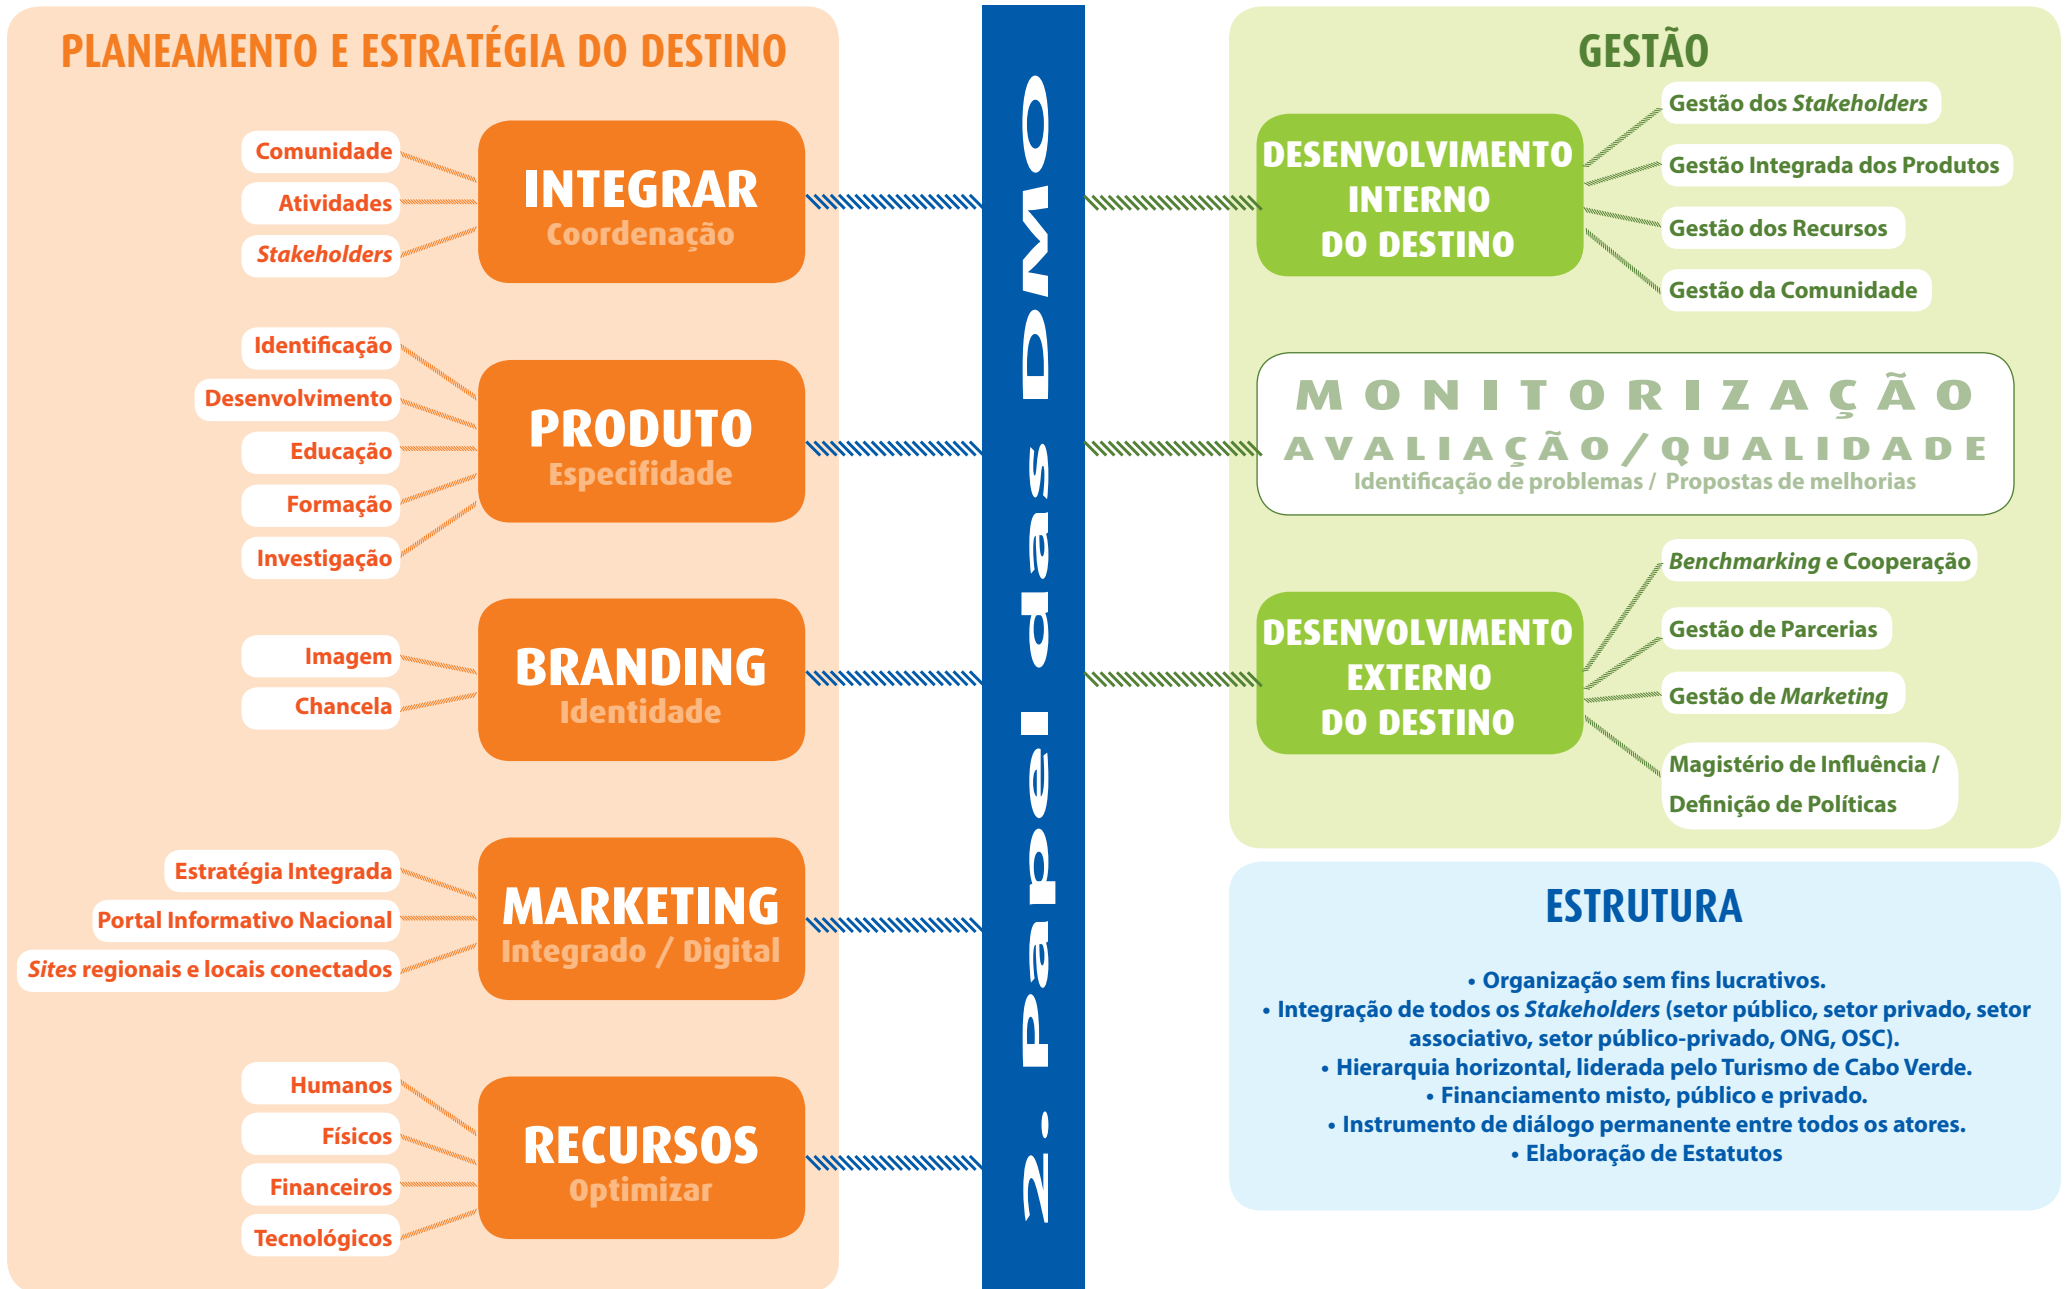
PLANEAMENTO E ESTRATÉGIA DO DESTINO

Comunidade
Atividades
Stakeholders

INTEGRAR
Coordenação

Identificação
Desenvolvimento
Educação
Formação
Investigação

PRODUTO
Especifidade

Imagem
Chancela

BRANDING
Identidade

Estratégia Integrada
Portal Informativo Nacional
Sites regionais e locais conectados

MARKETING
Integrado / Digital

Humanos
Físicos
Financeiros
Tecnológicos

RECURSOS
Optimizar

2. Papel das DMO

GESTÃO

DESENVOLVIMENTO INTERNO DO DESTINO

Gestão dos Stakeholders
Gestão Integrada dos Produtos
Gestão dos Recursos
Gestão da Comunidade

MONITORIZAÇÃO
AVALIAÇÃO / QUALIDADE
Identificação de problemas / Propostas de melhorias

DESENVOLVIMENTO EXTERNO DO DESTINO

Benchmarking e Cooperação
Gestão de Parcerias
Gestão de Marketing
Magistério de Influência / Definição de Políticas

ESTRUTURA

• Organização sem fins lucrativos.
• Integração de todos os Stakeholders (setor público, setor privado, setor associativo, setor público-privado, ONG, OSC).
• Hierarquia horizontal, liderada pelo Turismo de Cabo Verde.
• Financiamento misto, público e privado.
• Instrumento de diálogo permanente entre todos os atores.
• Elaboração de Estatutos